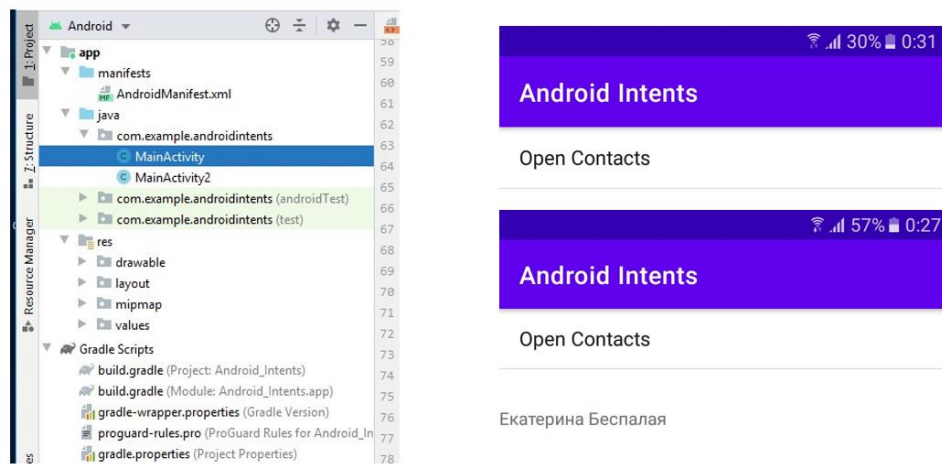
1: Project
7: Structure
Resource Manager
es

Android

app
manifests
AndroidManifest.xml
java
com.example.androidintents
MainActivity
MainActivity2
com.example.androidintents (androidTest)
com.example.androidintents (test)
res
drawable
layout
mipmap
values
Gradle Scripts
build.gradle (Project: Android_Intents)
build.gradle (Module: Android_Intents.app)
gradle-wrapper.properties (Gradle Version)
proguard-rules.pro (ProGuard Rules for Android_In
gradle.properties (Project Properties)

58
59
60
61
62
63
64
65
66
67
68
69
70
71
72
73
74
75
76
77
78

30% 0:31
Android Intents
Open Contacts

57% 0:27
Android Intents
Open Contacts

Екатерина Беспалая